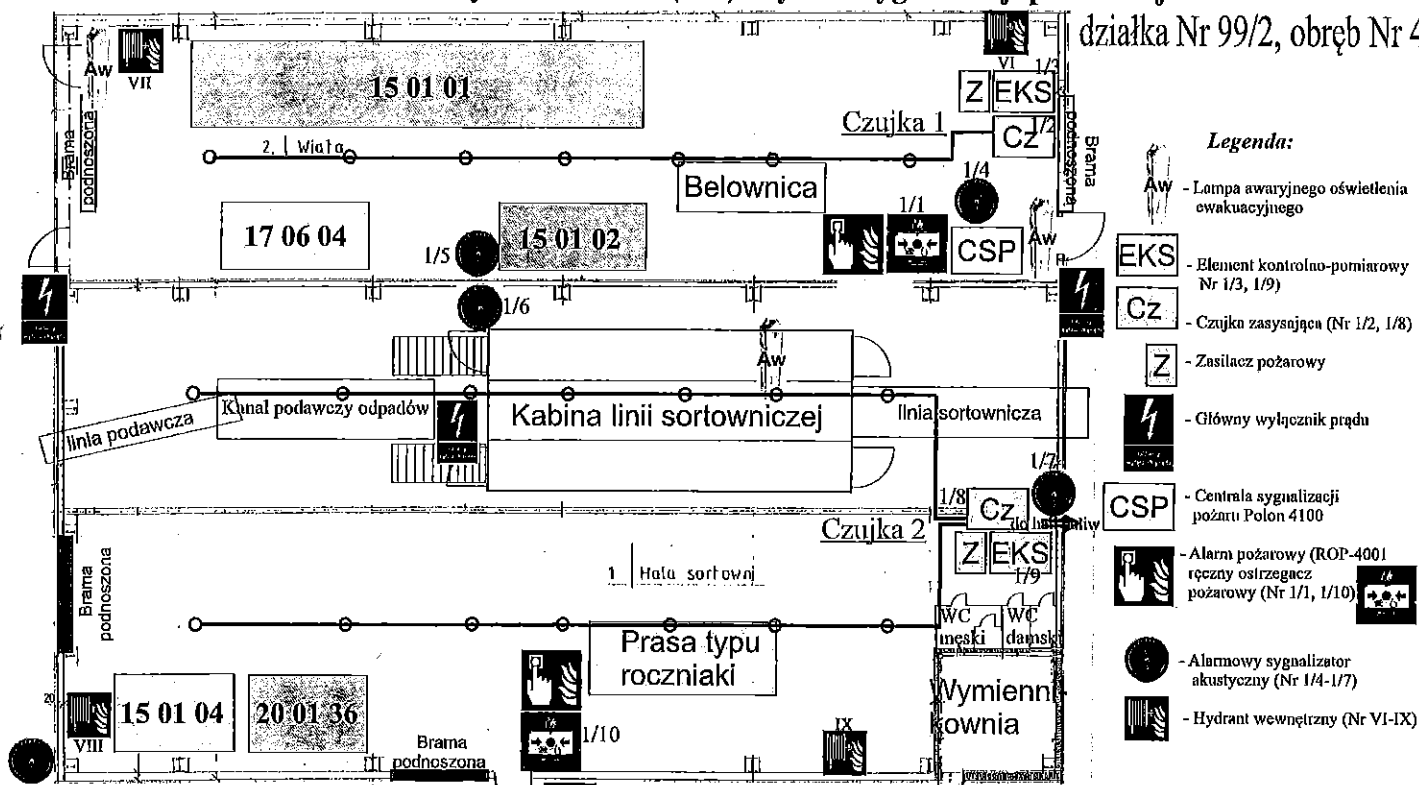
działka Nr 99/2, obręb Nr 4

Aw
VII
15 01 01
VI
1/3
Z EKS
Czujka 1
Cz 1/2
Brama podnoszona
2. Wiata
Brama podnoszona
Belownica
1/4
1/1
17 06 04
1/5
15 01 02
CSP
Aw
1/6
Aw
linia podawcza
Kanał podawczy odpadów
Kabina linii sortowniczej
linia sortownicza
1/7
1/8
Cz
Czujka 2
Z EKS
1/9
Brama podnoszona
1 Hala sortowni
WC męski
WC damski
Prasa typu roczniaki
Wymiennikownia
VIII
15 01 04
20 01 36
1/10
IX
Brama podnoszona

Legenda:
Aw - Lampa awaryjnego oświetlenia ewakuacyjnego
EKS - Element kontrolno-pomiarowy Nr 1/3, 1/9)
Cz - Czujka zasysająca (Nr 1/2, 1/8)
Z - Zasilacz pożarowy
- Główny wyłącznik prądu
CSP - Centrala sygnalizacji pożaru Polon 4100
- Alarm pożarowy (ROP-4001 ręczny ostrzegacz pożarowy (Nr 1/1, 1/10)
- Alarmowy sygnalizator akustyczny (Nr 1/4-1/7)
- Hydrant wewnętrzny (Nr VI-IX)